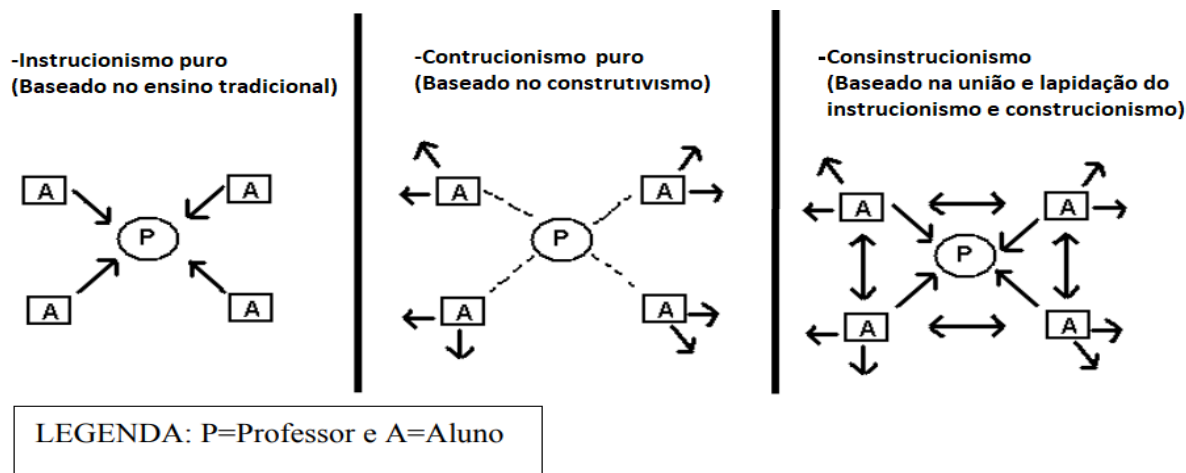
-Instrucionismo puro
(Baseado no ensino tradicional)

A

A

P

A

A

-Contrucionismo puro
(Baseado no construtivismo)

A

A

P

A

A

-Consinstrucionismo
(Baseado na união e lapidação do instrucionismo e construcionismo)

A

A

P

A

A

LEGENDA: P=Professor e A=Aluno